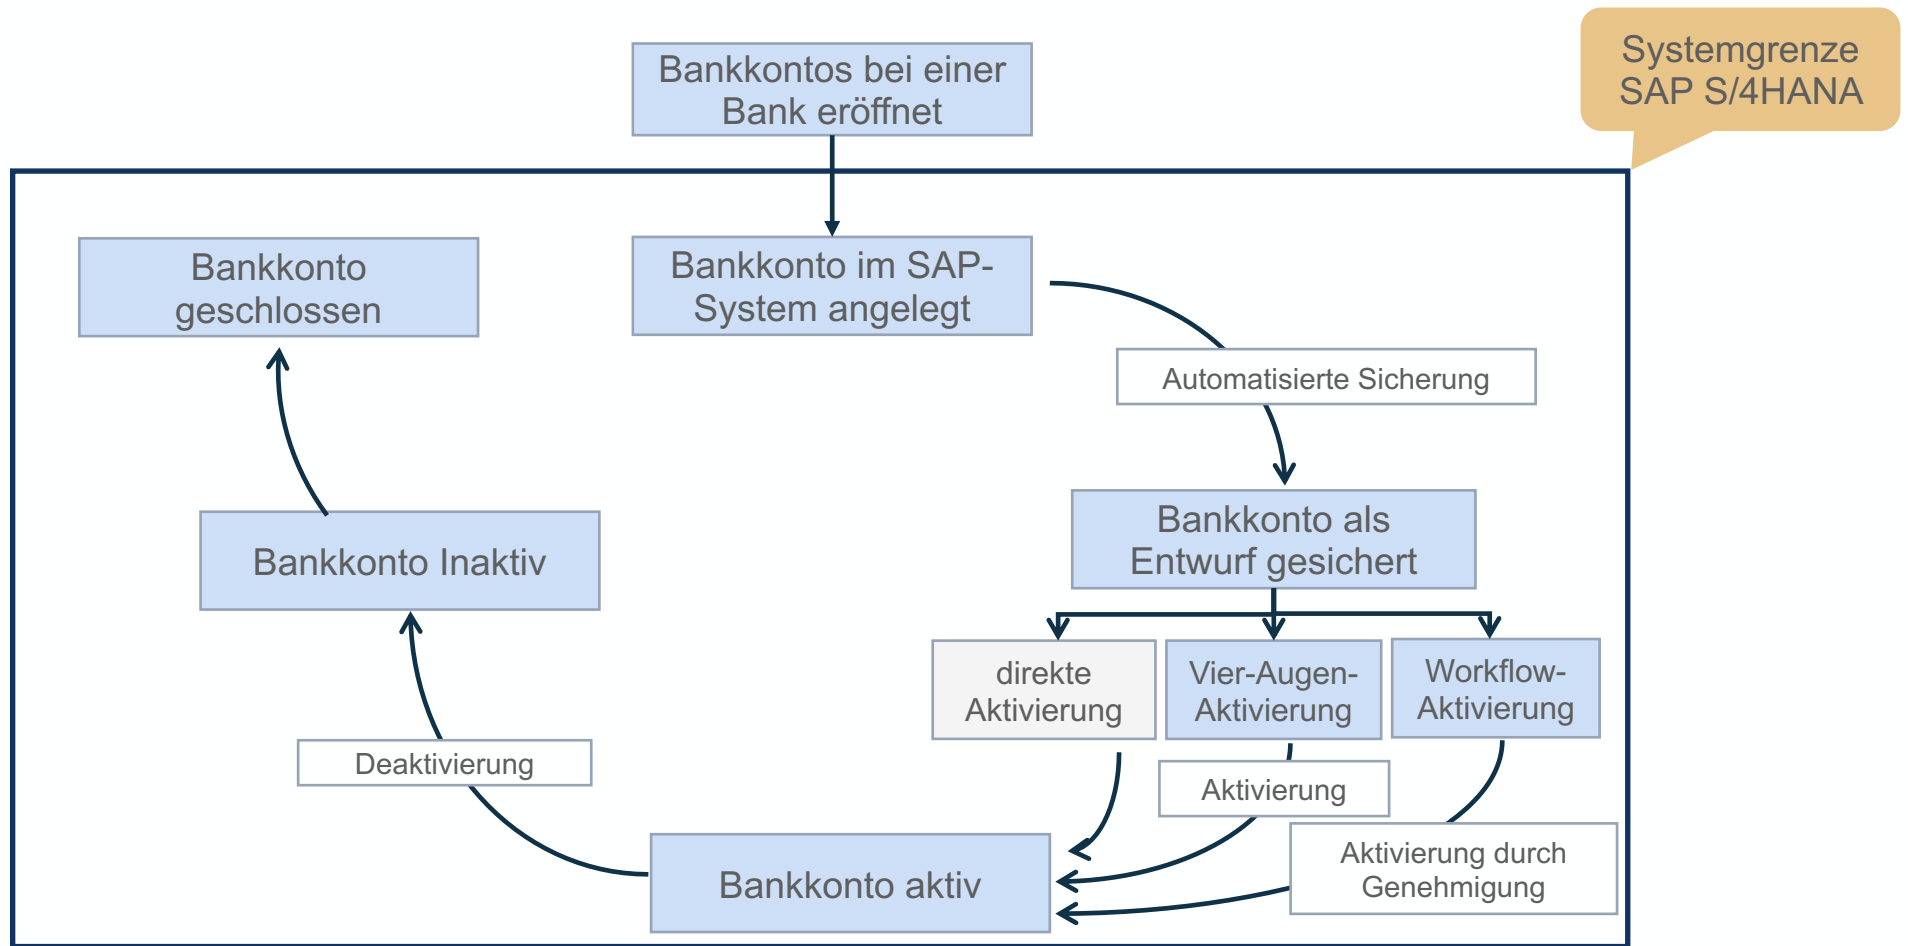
Systemgrenze SAP S/4HANA

Bankkontos bei einer Bank eröffnet

Bankkonto geschlossen

Bankkonto im SAP-System angelegt

Automatisierte Sicherung

Bankkonto als Entwurf gesichert

Bankkonto Inaktiv

direkte Aktivierung

Vier-Augen-Aktivierung

Workflow-Aktivierung

Deaktivierung

Aktivierung

Aktivierung durch Genehmigung

Bankkonto aktiv